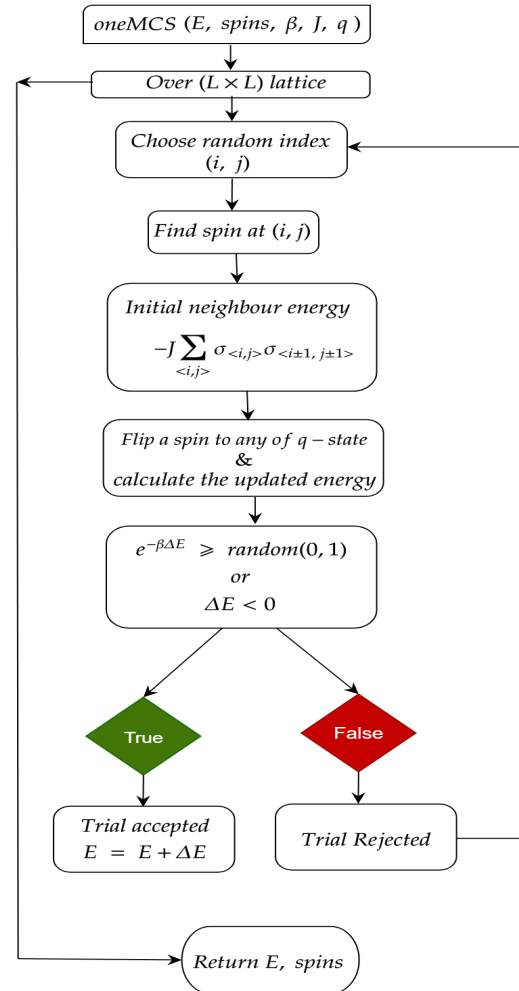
$oneMCS\ (E,\ spins,\ \beta,\ J,\ q)$

$Over\ (L \times L)\ lattice$

$Choose\ random\ index\ (i,\ j)$

$Find\ spin\ at\ (i,\ j)$

$Initial\ neighbour\ energy$

$-J \sum_{<i,j>} \sigma_{<i,j>} \sigma_{<i\pm1,\ j\pm1>}$

$Flip\ a\ spin\ to\ any\ of\ q-state$
&
$calculate\ the\ updated\ energy$

$e^{-\beta \Delta E} \geqslant random(0,1)$
$or$
$\Delta E < 0$

True

False

$Trial\ accepted$
$E = E + \Delta E$

$Trial\ Rejected$

$Return\ E,\ spins$